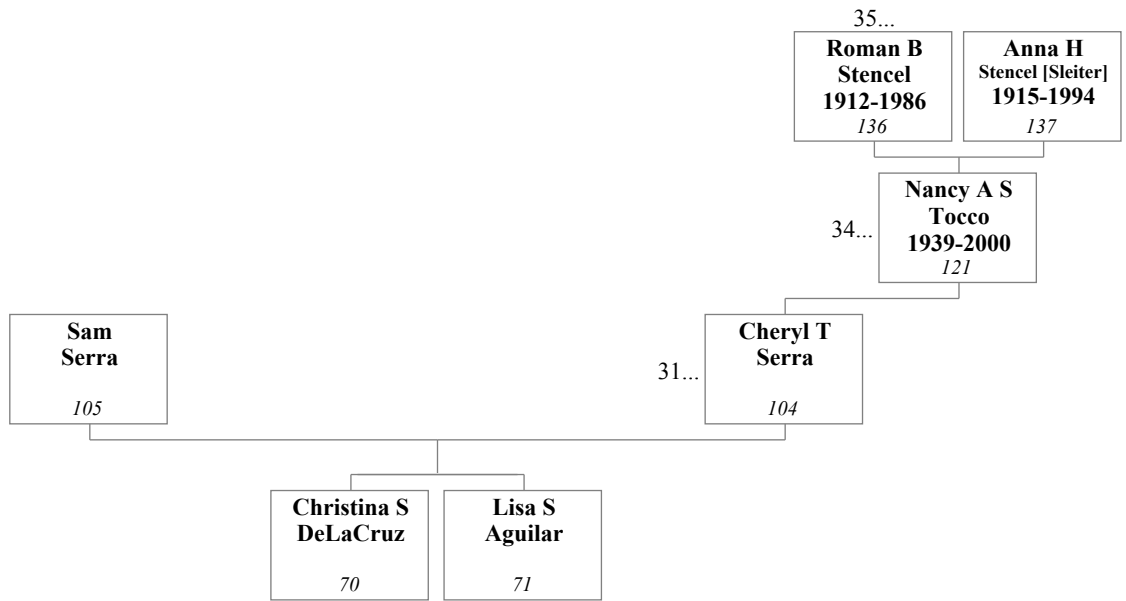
35...

**Roman B Stencel 1912-1986**
*136*

**Anna H Stencel [Sleiter] 1915-1994**
*137*

34...

**Nancy A S Tocco 1939-2000**
*121*

**Sam Serra**
*105*

31...

**Cheryl T Serra**
*104*

**Christina S DeLaCruz**
*70*

**Lisa S Aguilar**
*71*